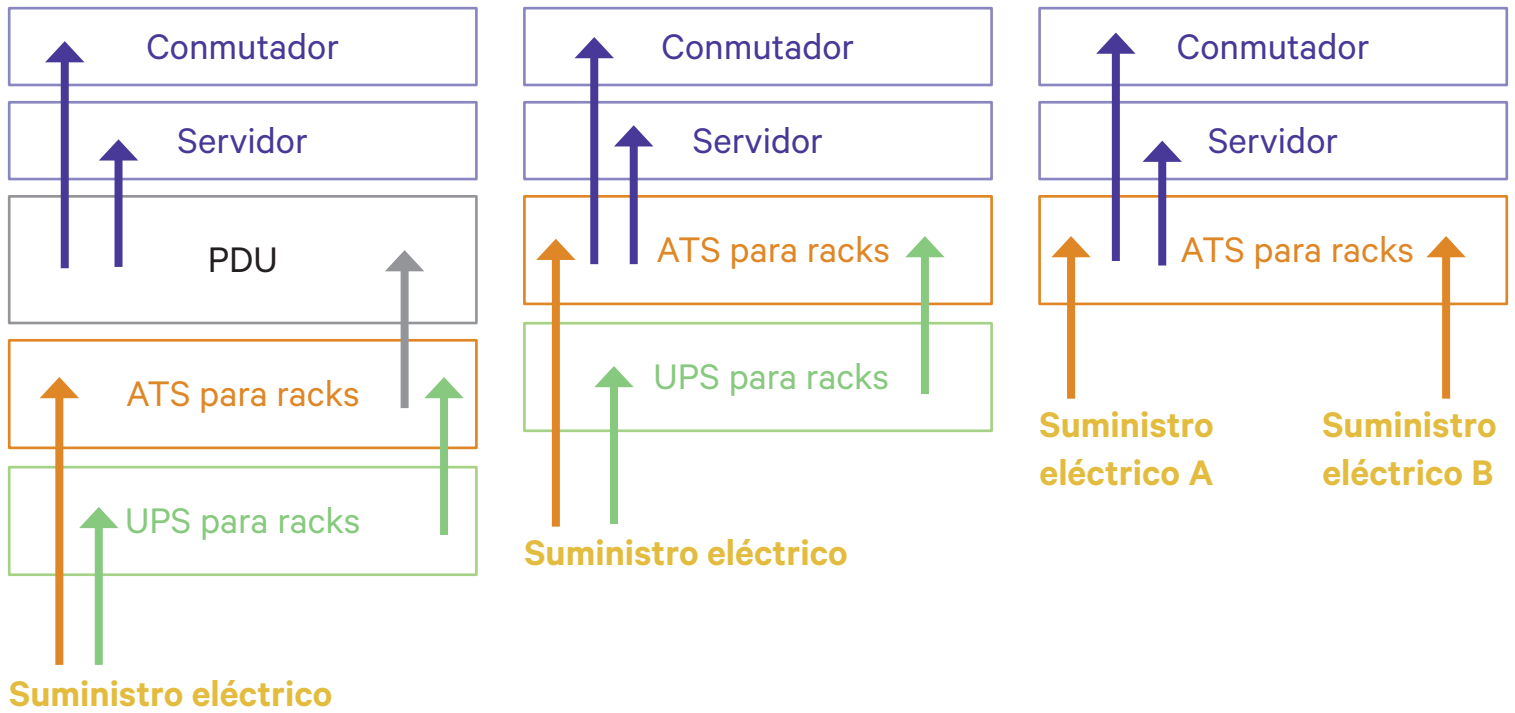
Conmutador

Servidor

PDU

ATS para racks

UPS para racks

Suministro eléctrico

Conmutador

Servidor

ATS para racks

UPS para racks

Suministro eléctrico

Conmutador

Servidor

ATS para racks

Suministro eléctrico A

Suministro eléctrico B